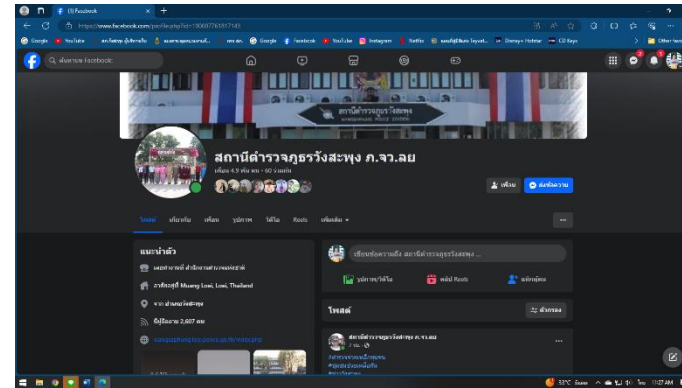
(9) Facebook
https://www.facebook.com/profile.php?id=100077659517149
Google YouTube Netflix Instagram Disney+ Hotstar Other favorites
ค้นหาบน Facebook
สถานีตำรวจภูธรวังสะพุง
สถานีตำรวจภูธรวังสะพุง ภ.จว.เลย
เพื่อน 4.9 พัน คน • 60 ร่วมกัน
เพื่อน
ส่งข้อความ
โพสต์ เกี่ยวกับ เพื่อน รูปภาพ วิดีโอ Reels เพิ่มเติม
แนะนำตัว
เพจสาธารณะ สำนักงานตำรวจแห่งชาติ
อาศัยอยู่ที่ Muang Loei, Loei, Thailand
จาก อำเภอวังสะพุง
มีผู้ติดตาม 2,607 คน
เขียนอะไรบางอย่างถึง สถานีตำรวจภูธรวังสะพุง ...
รูปภาพ/วิดีโอ
คลิป Reels
แท็กผู้คน
โพสต์
ตัวกรอง
สถานีตำรวจภูธรวังสะพุง ภ.จว.เลย
33°C
11:27 AM